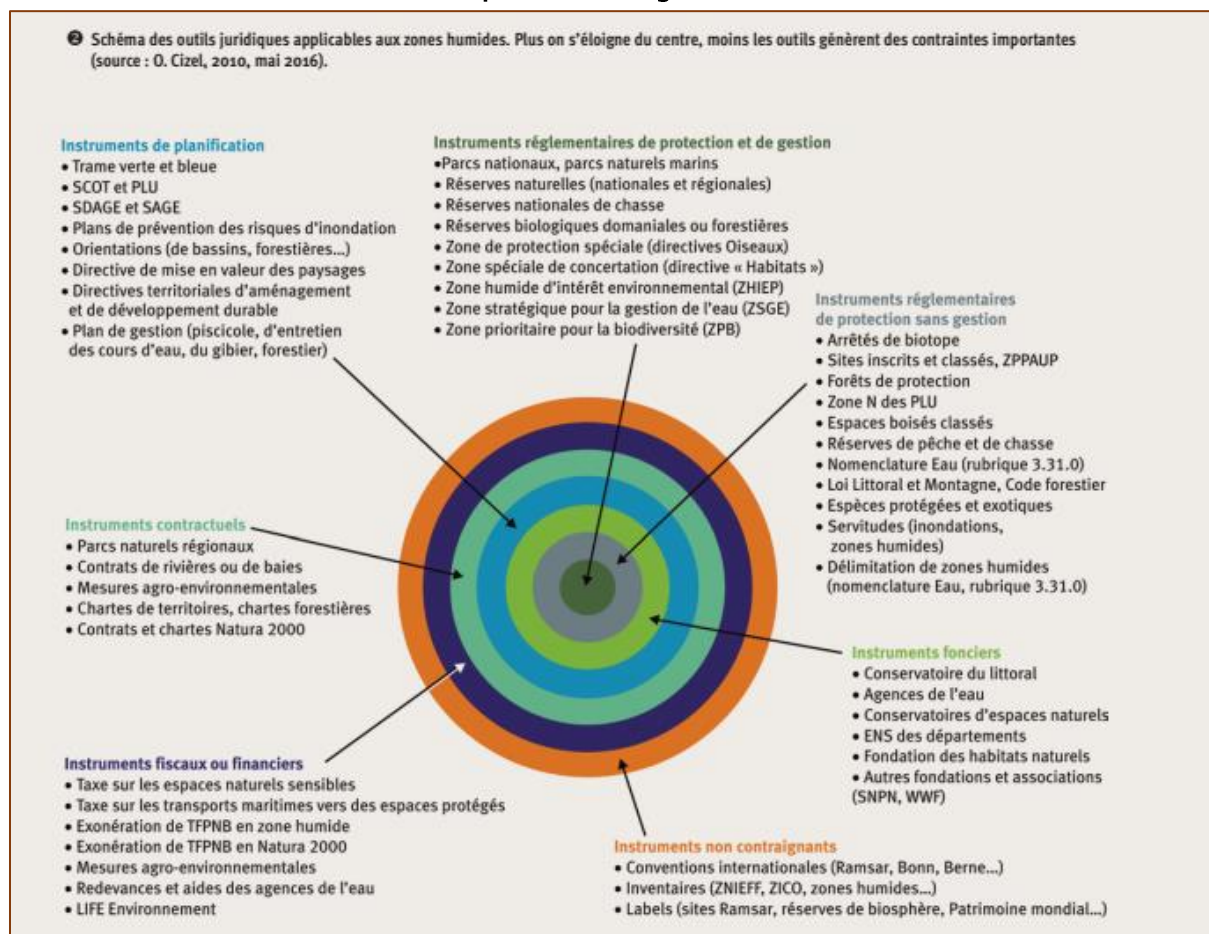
❷ Schéma des outils juridiques applicables aux zones humides. Plus on s'éloigne du centre, moins les outils génèrent des contraintes importantes (source : O. Cizel, 2010, mai 2016).

Instruments de planification
• Trame verte et bleue
• SCOT et PLU
• SDAGE et SAGE
• Plans de prévention des risques d'inondation
• Orientations (de bassins, forestières...)
• Directive de mise en valeur des paysages
• Directives territoriales d'aménagement et de développement durable
• Plan de gestion (piscicole, d'entretien des cours d'eau, du gibier, forestier)

Instruments réglementaires de protection et de gestion
•Parcs nationaux, parcs naturels marins
• Réserves naturelles (nationales et régionales)
• Réserves nationales de chasse
• Réserves biologiques domaniales ou forestières
• Zone de protection spéciale (directives Oiseaux)
• Zone spéciale de concertation (directive « Habitats »)
• Zone humide d'intérêt environnemental (ZHIEP)
• Zone stratégique pour la gestion de l'eau (ZSGE)
• Zone prioritaire pour la biodiversité (ZPB)

Instruments réglementaires de protection sans gestion
• Arrêtés de biotope
• Sites inscrits et classés, ZPPAUP
• Forêts de protection
• Zone N des PLU
• Espaces boisés classés
• Réserves de pêche et de chasse
• Nomenclature Eau (rubrique 3.31.0)
• Loi Littoral et Montagne, Code forestier
• Espèces protégées et exotiques
• Servitudes (inondations, zones humides)
• Délimitation de zones humides (nomenclature Eau, rubrique 3.31.0)

Instruments contractuels
• Parcs naturels régionaux
• Contrats de rivières ou de baies
• Mesures agro-environnementales
• Chartes de territoires, chartes forestières
• Contrats et chartes Natura 2000

Instruments fonciers
• Conservatoire du littoral
• Agences de l'eau
• Conservatoires d'espaces naturels
• ENS des départements
• Fondation des habitats naturels
• Autres fondations et associations (SNPN, WWF)

Instruments fiscaux ou financiers
• Taxe sur les espaces naturels sensibles
• Taxe sur les transports maritimes vers des espaces protégés
• Exonération de TFPNB en zone humide
• Exonération de TFPNB en Natura 2000
• Mesures agro-environnementales
• Redevances et aides des agences de l'eau
• LIFE Environnement

Instruments non contraignants
• Conventions internationales (Ramsar, Bonn, Berne...)
• Inventaires (ZNIEFF, ZICO, zones humides...)
• Labels (sites Ramsar, réserves de biosphère, Patrimoine mondial...)